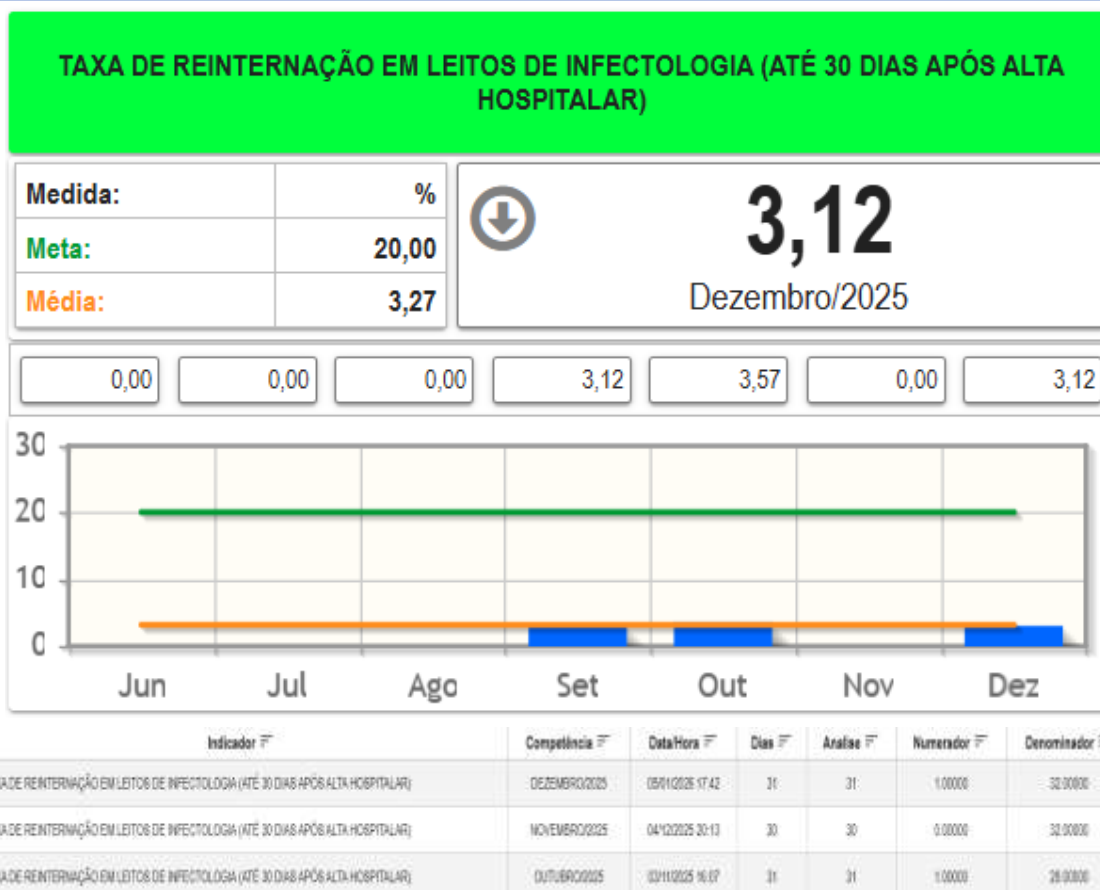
TAXA DE REINTERNAÇÃO EM LEITOS DE INFECTOLOGIA (ATÉ 30 DIAS APÓS ALTA HOSPITALAR)

| Medida: | % |
|---|---|
| Meta: | 20,00 |
| Média: | 3,27 |

3,12
Dezembro/2025

| 0,00 | 0,00 | 0,00 | 3,12 | 3,57 | 0,00 | 3,12 |
|---|---|---|---|---|---|---|

30
20
10
0
Jun Jul Ago Set Out Nov Dez

| Indicador | Competência | Data/Hora | Dias | Analise | Numerador | Denominador |
|---|---|---|---|---|---|---|
| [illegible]A DE REINTERNAÇÃO EM LEITOS DE INFECTOLOGIA (ATÉ 30 DIAS APÓS ALTA HOSPITALAR) | DEZEMBRO/2025 | 05/01/2026 17:42 | 31 | 31 | 1.00000 | 32.00000 |
| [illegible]A DE REINTERNAÇÃO EM LEITOS DE INFECTOLOGIA (ATÉ 30 DIAS APÓS ALTA HOSPITALAR) | NOVEMBRO/2025 | 04/12/2025 20:13 | 30 | 30 | 0.00000 | 32.00000 |
| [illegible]A DE REINTERNAÇÃO EM LEITOS DE INFECTOLOGIA (ATÉ 30 DIAS APÓS ALTA HOSPITALAR) | OUTUBRO/2025 | 03/11/2025 16:07 | 31 | 31 | 1.00000 | 28.00000 |